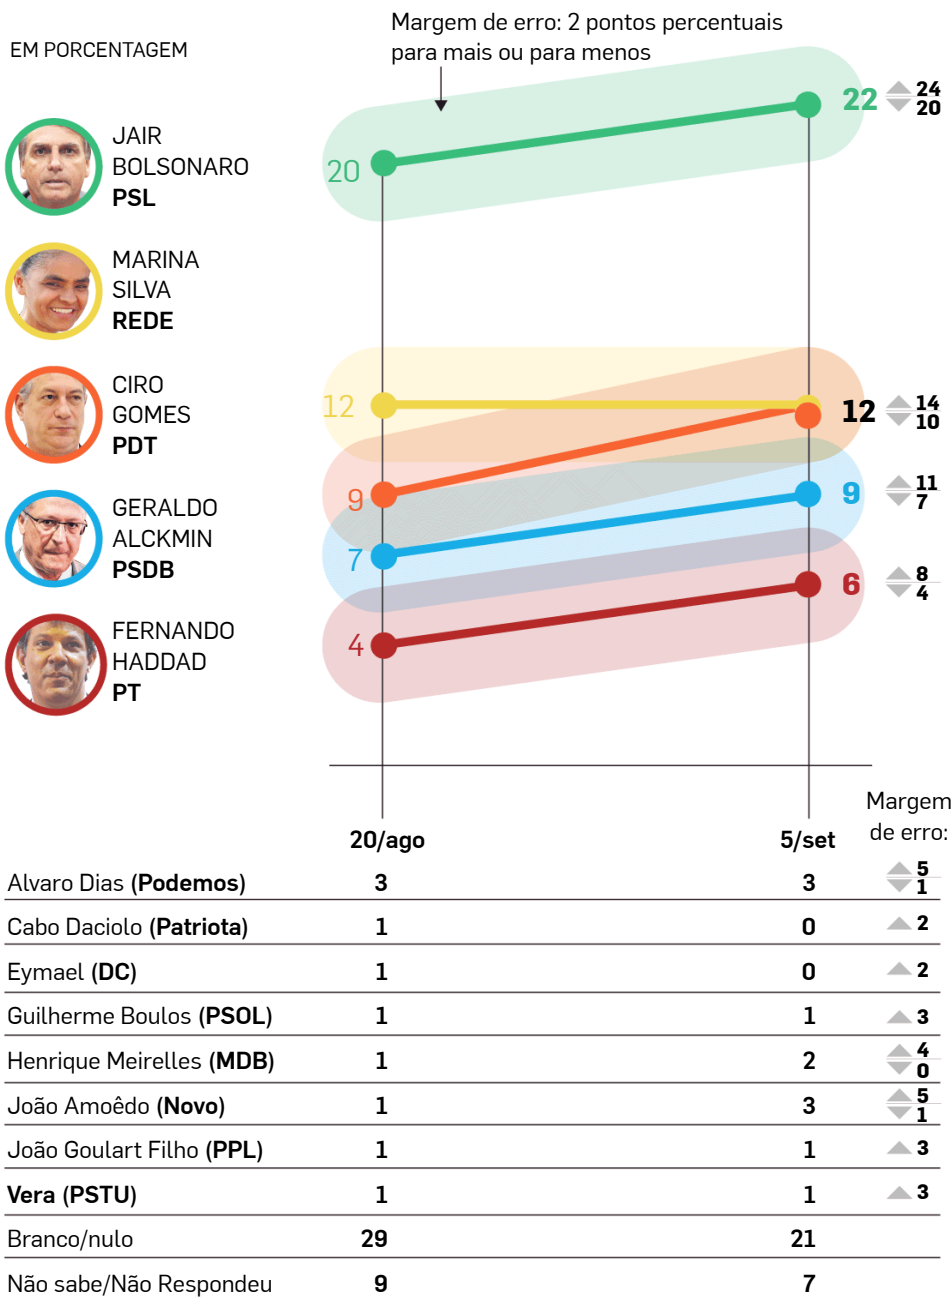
EM PORCENTAGEM

Margem de erro: 2 pontos percentuais para mais ou para menos

JAIR BOLSONARO **PSL**

MARINA SILVA **REDE**

CIRO GOMES **PDT**

GERALDO ALCKMIN **PSDB**

FERNANDO HADDAD **PT**

20
22
24
20

12
9
12
14
10

7
9
11
7

4
6
8
4

20/ago
5/set
Margem de erro:

| | 20/ago | 5/set | Margem de erro |
|---|---|---|---|
| Alvaro Dias (**Podemos**) | 3 | 3 | 5 1 |
| Cabo Daciolo (**Patriota**) | 1 | 0 | 2 |
| Eymael (**DC**) | 1 | 0 | 2 |
| Guilherme Boulos (**PSOL**) | 1 | 1 | 3 |
| Henrique Meirelles (**MDB**) | 1 | 2 | 4 0 |
| João Amoêdo (**Novo**) | 1 | 3 | 5 1 |
| João Goulart Filho (**PPL**) | 1 | 1 | 3 |
| **Vera** (**PSTU**) | 1 | 1 | 3 |
| Branco/nulo | 29 | 21 | |
| Não sabe/Não Respondeu | 9 | 7 | |